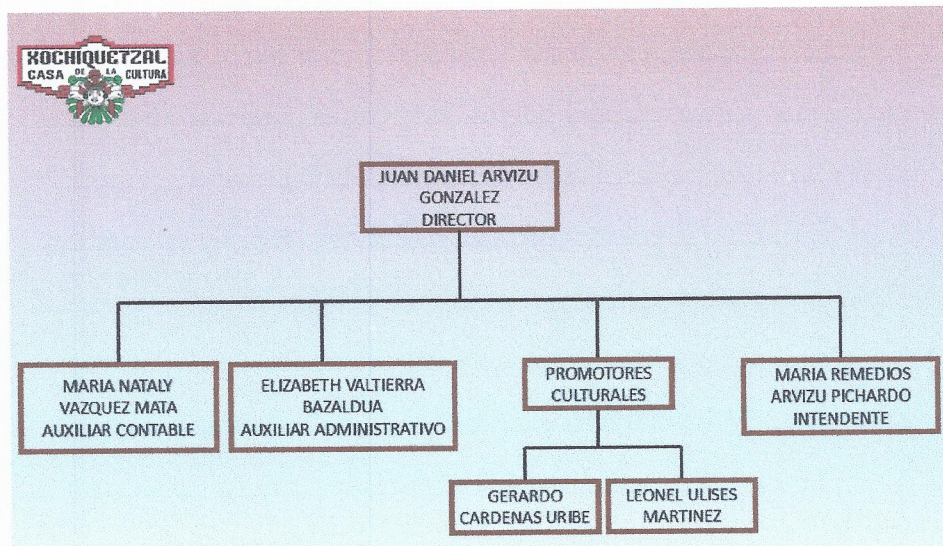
XOCHIQUETZAL
CASA DE LA CULTURA

JUAN DANIEL ARVIZU GONZALEZ DIRECTOR

MARIA NATALY VAZQUEZ MATA AUXILIAR CONTABLE

ELIZABETH VALTIERRA BAZALDUA AUXILIAR ADMINISTRATIVO

PROMOTORES CULTURALES

MARIA REMEDIOS ARVIZU PICHARDO INTENDENTE

GERARDO CARDENAS URIBE

LEONEL ULISES MARTINEZ